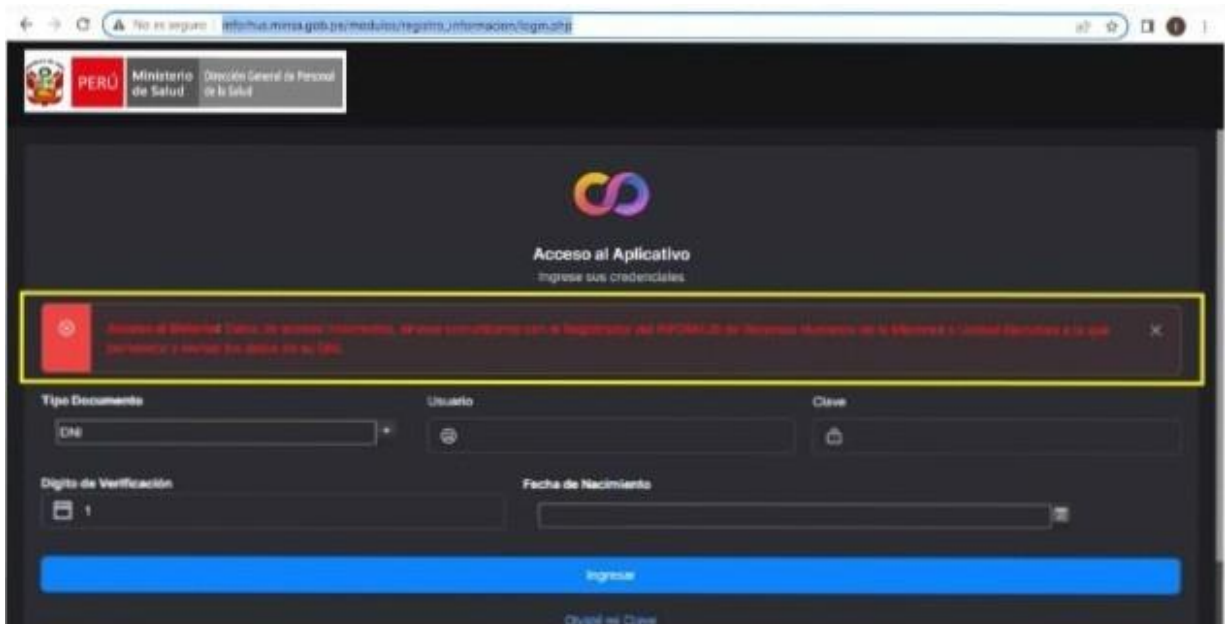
No es seguro | infohus.minsa.gob.pe/modulos/registro_informacion/login.php

PERÚ Ministerio de Salud Dirección General de Personal de la Salud

Acceso al Aplicativo
Ingrese sus credenciales

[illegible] Datos de acceso incorrectos, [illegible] con el Registrador del INFORHUS de Recursos Humanos de la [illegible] o Unidad Ejecutora a la que pertenece y revise los datos en su DNI.

Tipo Documento
DNI
Usuario
Clave
Digito de Verificación
1
Fecha de Nacimiento
Ingresar
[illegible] su Clave